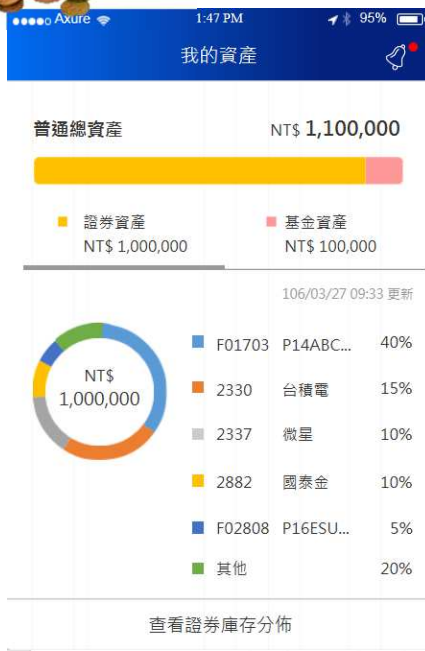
●●●●○ Axure 1:47 PM 95%

我的資產

普通總資產 NT$ 1,100,000

證券資產
NT$ 1,000,000

基金資產
NT$ 100,000

106/03/27 09:33 更新

NT$
1,000,000

| | | |
|---|---|---|
| F01703 | P14ABC... | 40% |
| 2330 | 台積電 | 15% |
| 2337 | 微星 | 10% |
| 2882 | 國泰金 | 10% |
| F02808 | P16ESU... | 5% |
| 其他 | | 20% |

查看證券庫存分佈